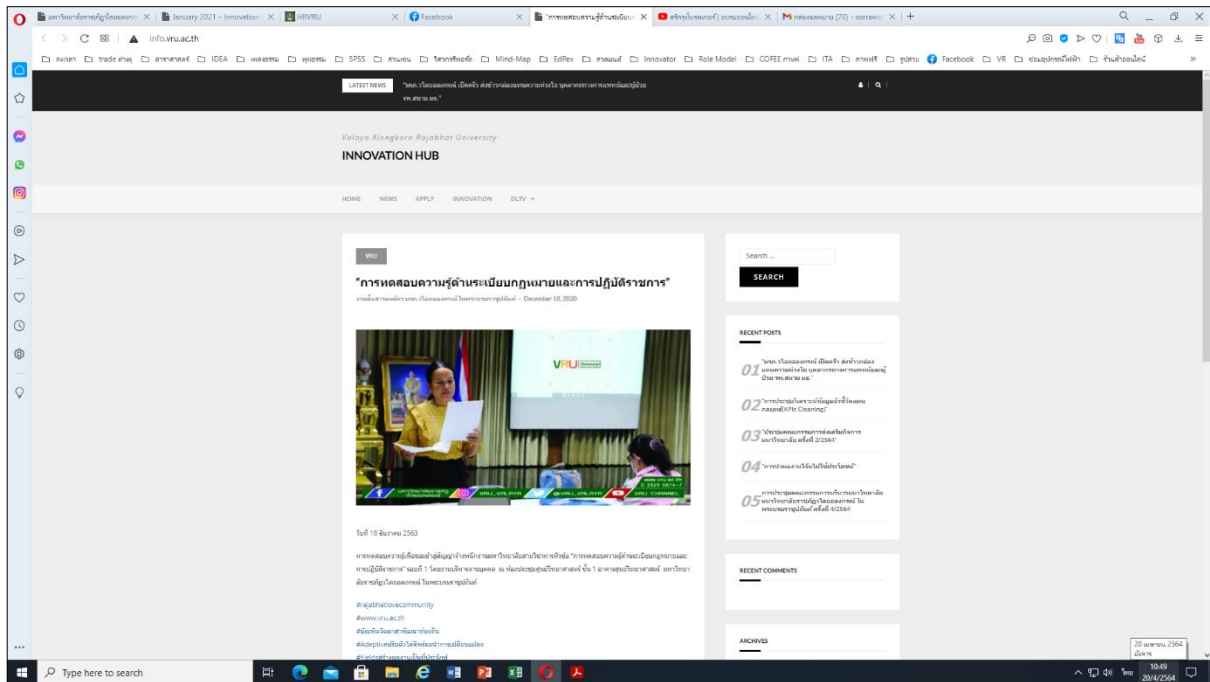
มหาวิทยาลัยราชภัฏวไลยอลงกรณ์ | January 2021 – Innovation | HRVRU | Facebook | "การทดสอบความรู้ด้านระเบียบ | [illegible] | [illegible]

info.vru.ac.th

LATEST NEWS "มรภ.วไลยอลงกรณ์ เปิดครัว ส่งข้าวกล่อง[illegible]"

Valaya Alongkorn Rajabhat University
INNOVATION HUB

HOME NEWS APPLY INNOVATION DLTV

VRU

"การทดสอบความรู้ด้านระเบียบกฎหมายและการปฏิบัติราชการ"

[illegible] – December 18, 2020

VRU

วันที่ 18 ธันวาคม 2563

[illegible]

#rajabhatlovecommunity
#www.vru.ac.th
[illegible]
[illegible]

Search ...
SEARCH

RECENT POSTS

01 "มรภ.วไลยอลงกรณ์ เปิดครัว ส่งข้าวกล่อง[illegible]"
02 "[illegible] (KPIs Cleaning)"
03 "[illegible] 2/2564"
04 "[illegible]"
05 "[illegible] 4/2564"

RECENT COMMENTS

ARCHIVES

Type here to search

10:49
20/4/2564